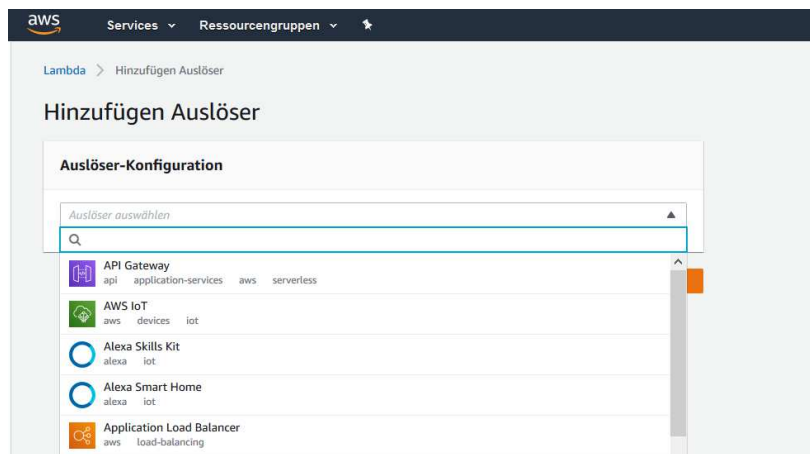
aws Services Ressourcengruppen

Lambda > Hinzufügen Auslöser

Hinzufügen Auslöser

Auslöser-Konfiguration

Auslöser auswählen

API Gateway
api application-services aws serverless

AWS IoT
aws devices iot

Alexa Skills Kit
alexa iot

Alexa Smart Home
alexa iot

Application Load Balancer
aws load-balancing